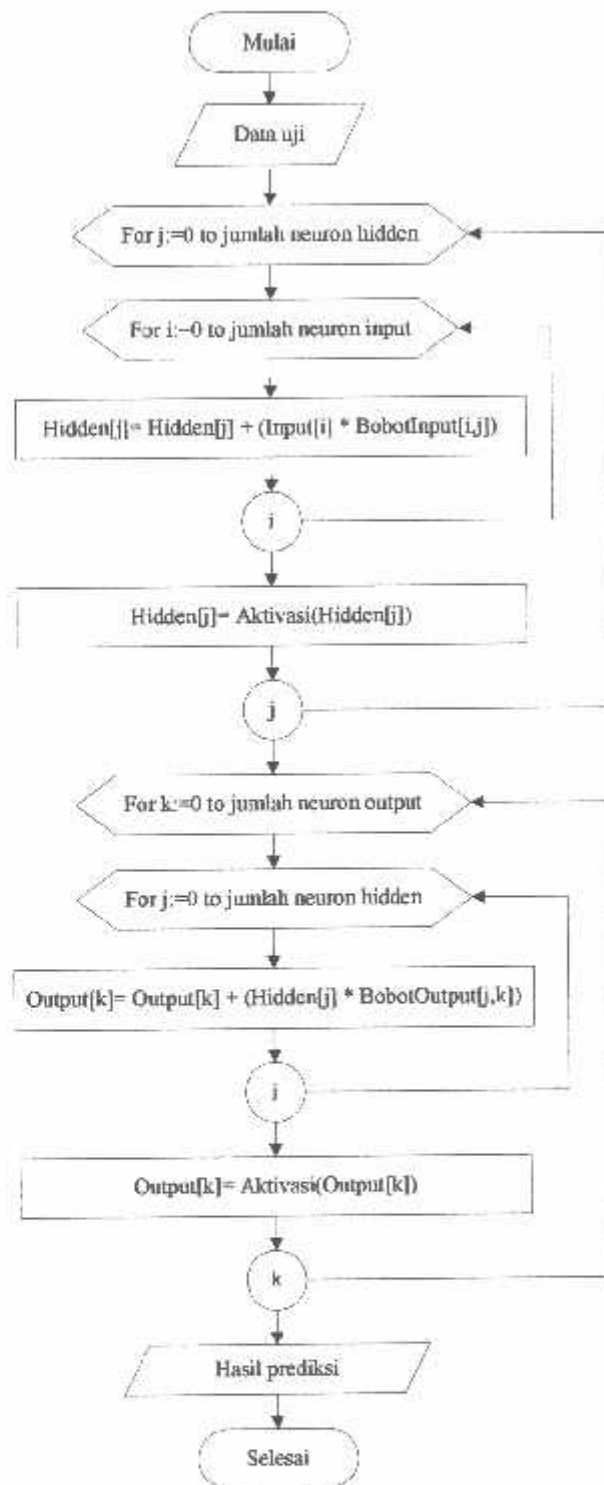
Mulai

Data uji

For j:=0 to jumlah neuron hidden

For i:=0 to jumlah neuron input

Hidden[j]= Hidden[j] + (Input[i] * BobotInput[i,j])

i

Hidden[j]= Aktivasi(Hidden[j])

j

For k:=0 to jumlah neuron output

For j:=0 to jumlah neuron hidden

Output[k]= Output[k] + (Hidden[j] * BobotOutput[j,k])

j

Output[k]= Aktivasi(Output[k])

k

Hasil prediksi

Selesai